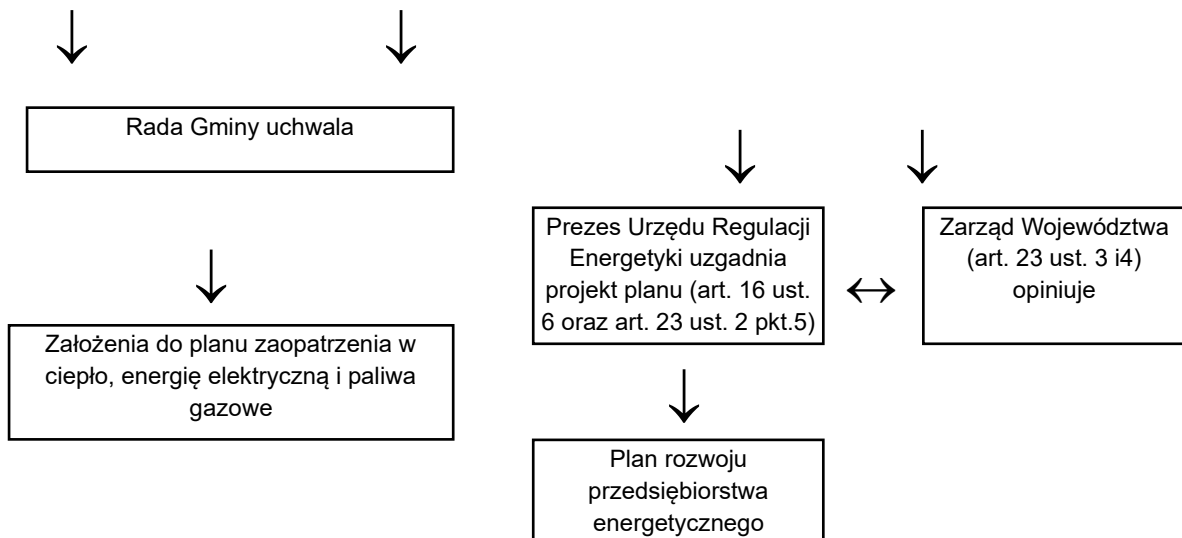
Rada Gminy uchwala

Założenia do planu zaopatrzenia w ciepło, energię elektryczną i paliwa gazowe

Prezes Urzędu Regulacji Energetyki uzgadnia projekt planu (art. 16 ust. 6 oraz art. 23 ust. 2 pkt.5)

$\leftrightarrow$

Zarząd Województwa (art. 23 ust. 3 i4) opiniuje

Plan rozwoju przedsiębiorstwa energetycznego